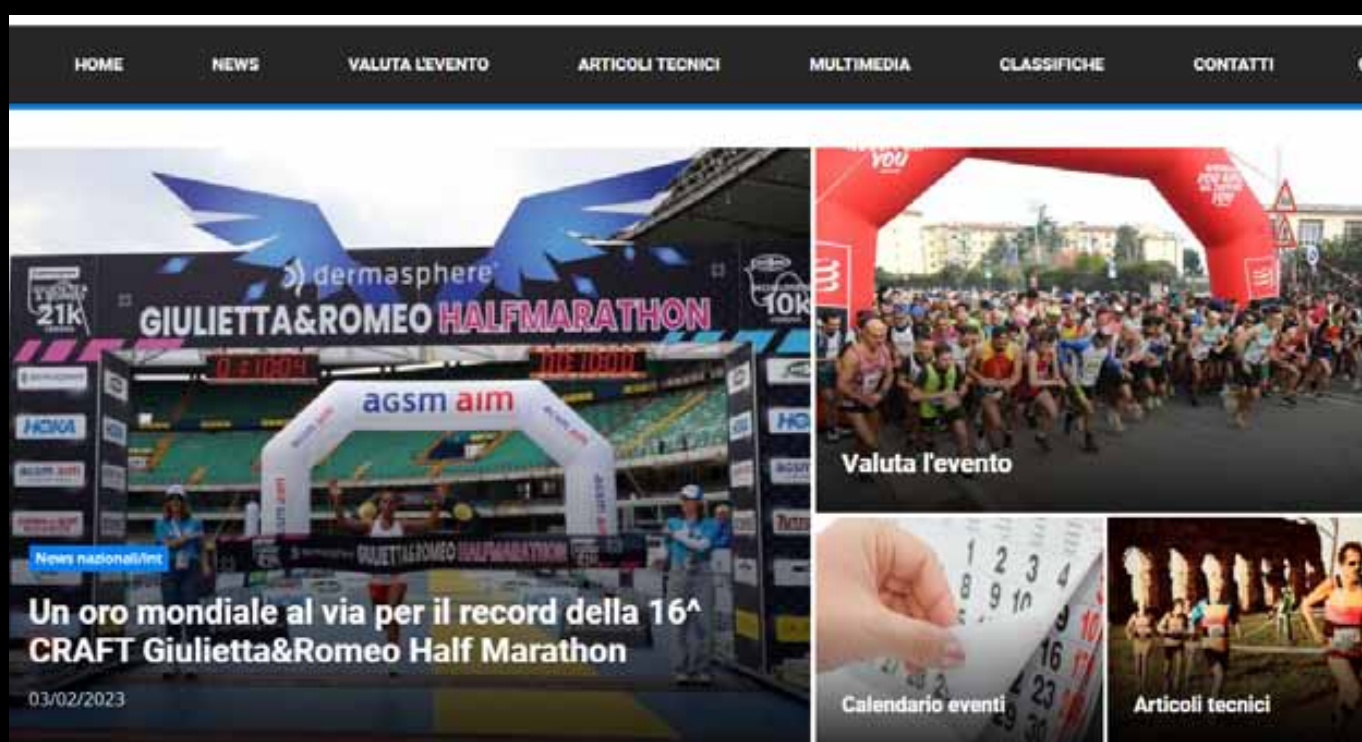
HOME NEWS VALUTA L'EVENTO ARTICOLI TECNICI MULTIMEDIA CLASSIFICHE CONTATTI

21K
dermasphere
10K
GIULIETTA&ROMEO HALFMARATHON
agsm aim
HOKA
GIULIETTA&ROMEO HALFMARATHON

News nazionali/int

Un oro mondiale al via per il record della 16^ CRAFT Giulietta&Romeo Half Marathon

03/02/2023

Valuta l'evento

Calendario eventi

Articoli tecnici